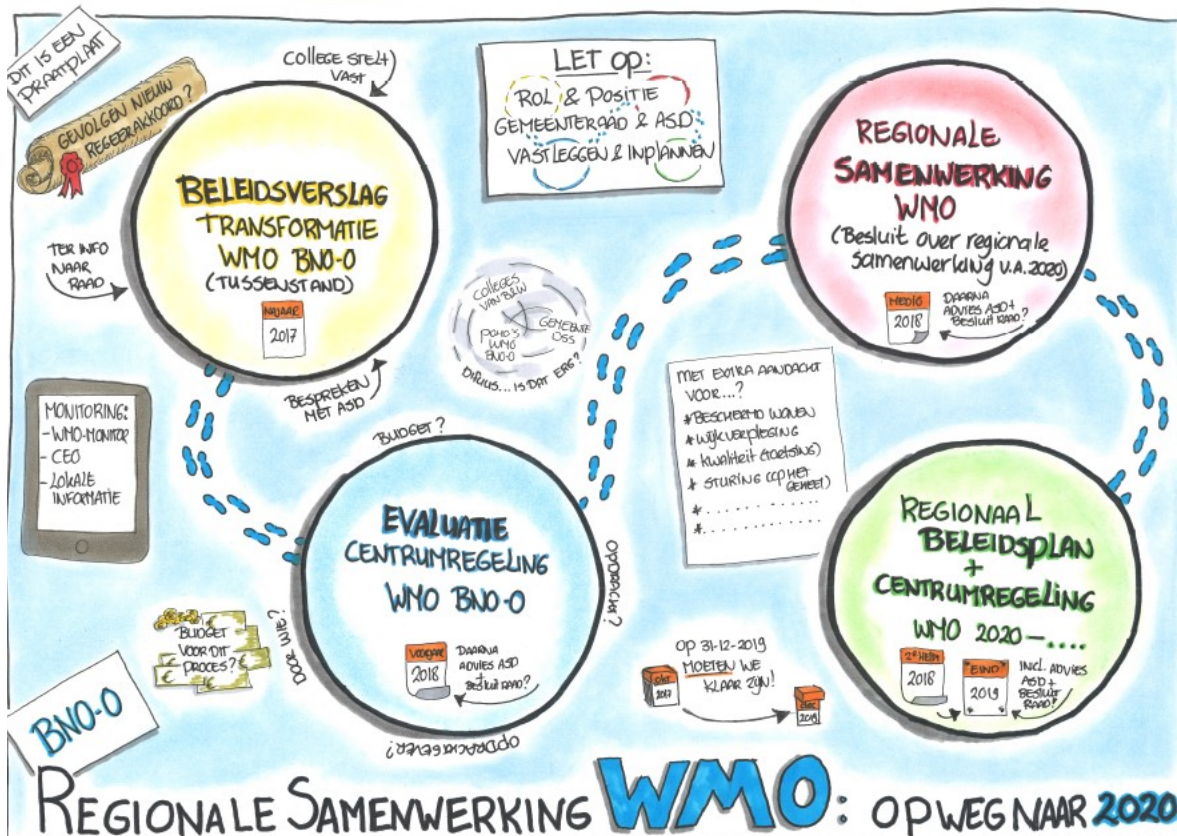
DIT IS EEN PRAATPLAAT

GEVOLGEN NIEUW REGEERAKKOORD?

COLLEGE STELT VAST

LET OP:
ROL & POSITIE
GEMEENTERAAD & ASD
VASTLEGGEN & INPLANNEN

BELEIDSVERSLAG
TRANSFORMATIE
WMO BNO-O
(TUSSENSTAND)
NAJAAR
2017

TER INFO NAAR RAAD

BESPREKEN MET ASD

REGIONALE
SAMENWERKING
WMO
(Besluit over regionale samenwerking v.a. 2020)
MEDIO
2018
DAARNA ADVIES ASD + Besluit RAAD?

COLLEGES VAN B&W
PORTO'S WMO BNO-O
GEMEENTE OSS
DUS... IS DAT ERG?

MONITORING:
- WMO-MONITOR
- CEO
- LOKALE INFORMATIE

BUDGET?

MET EXTRA AANDACHT VOOR...?
* BESCHERMD WONEN
* WIJKVERPLEGING
* KWALITEIT (TOETSING)
* STURING (OP HET GEHEEL)
* ..........
* ..........

EVALUATIE
CENTRUMREGELING
WMO BNO-O
VOORJAAR
2018
DAARNA ADVIES ASD + BESLUIT RAAD?

OPDRACHT?

OPDRACHTGEVER?

DOOR WIE?

BUDGET VOOR DIT PROCES?

BNO-O

OP 31-12-2019 MOETEN WE KLAAR ZIJN!
2017
2019

REGIONAAL
BELEIDSPLAN
+
CENTRUMREGELING
WMO 2020-....
2e HELFT
2018
EIND
2019
INCL. ADVIES ASD + BESLUIT RAAD?

REGIONALE SAMENWERKING WMO: OP WEG NAAR 2020